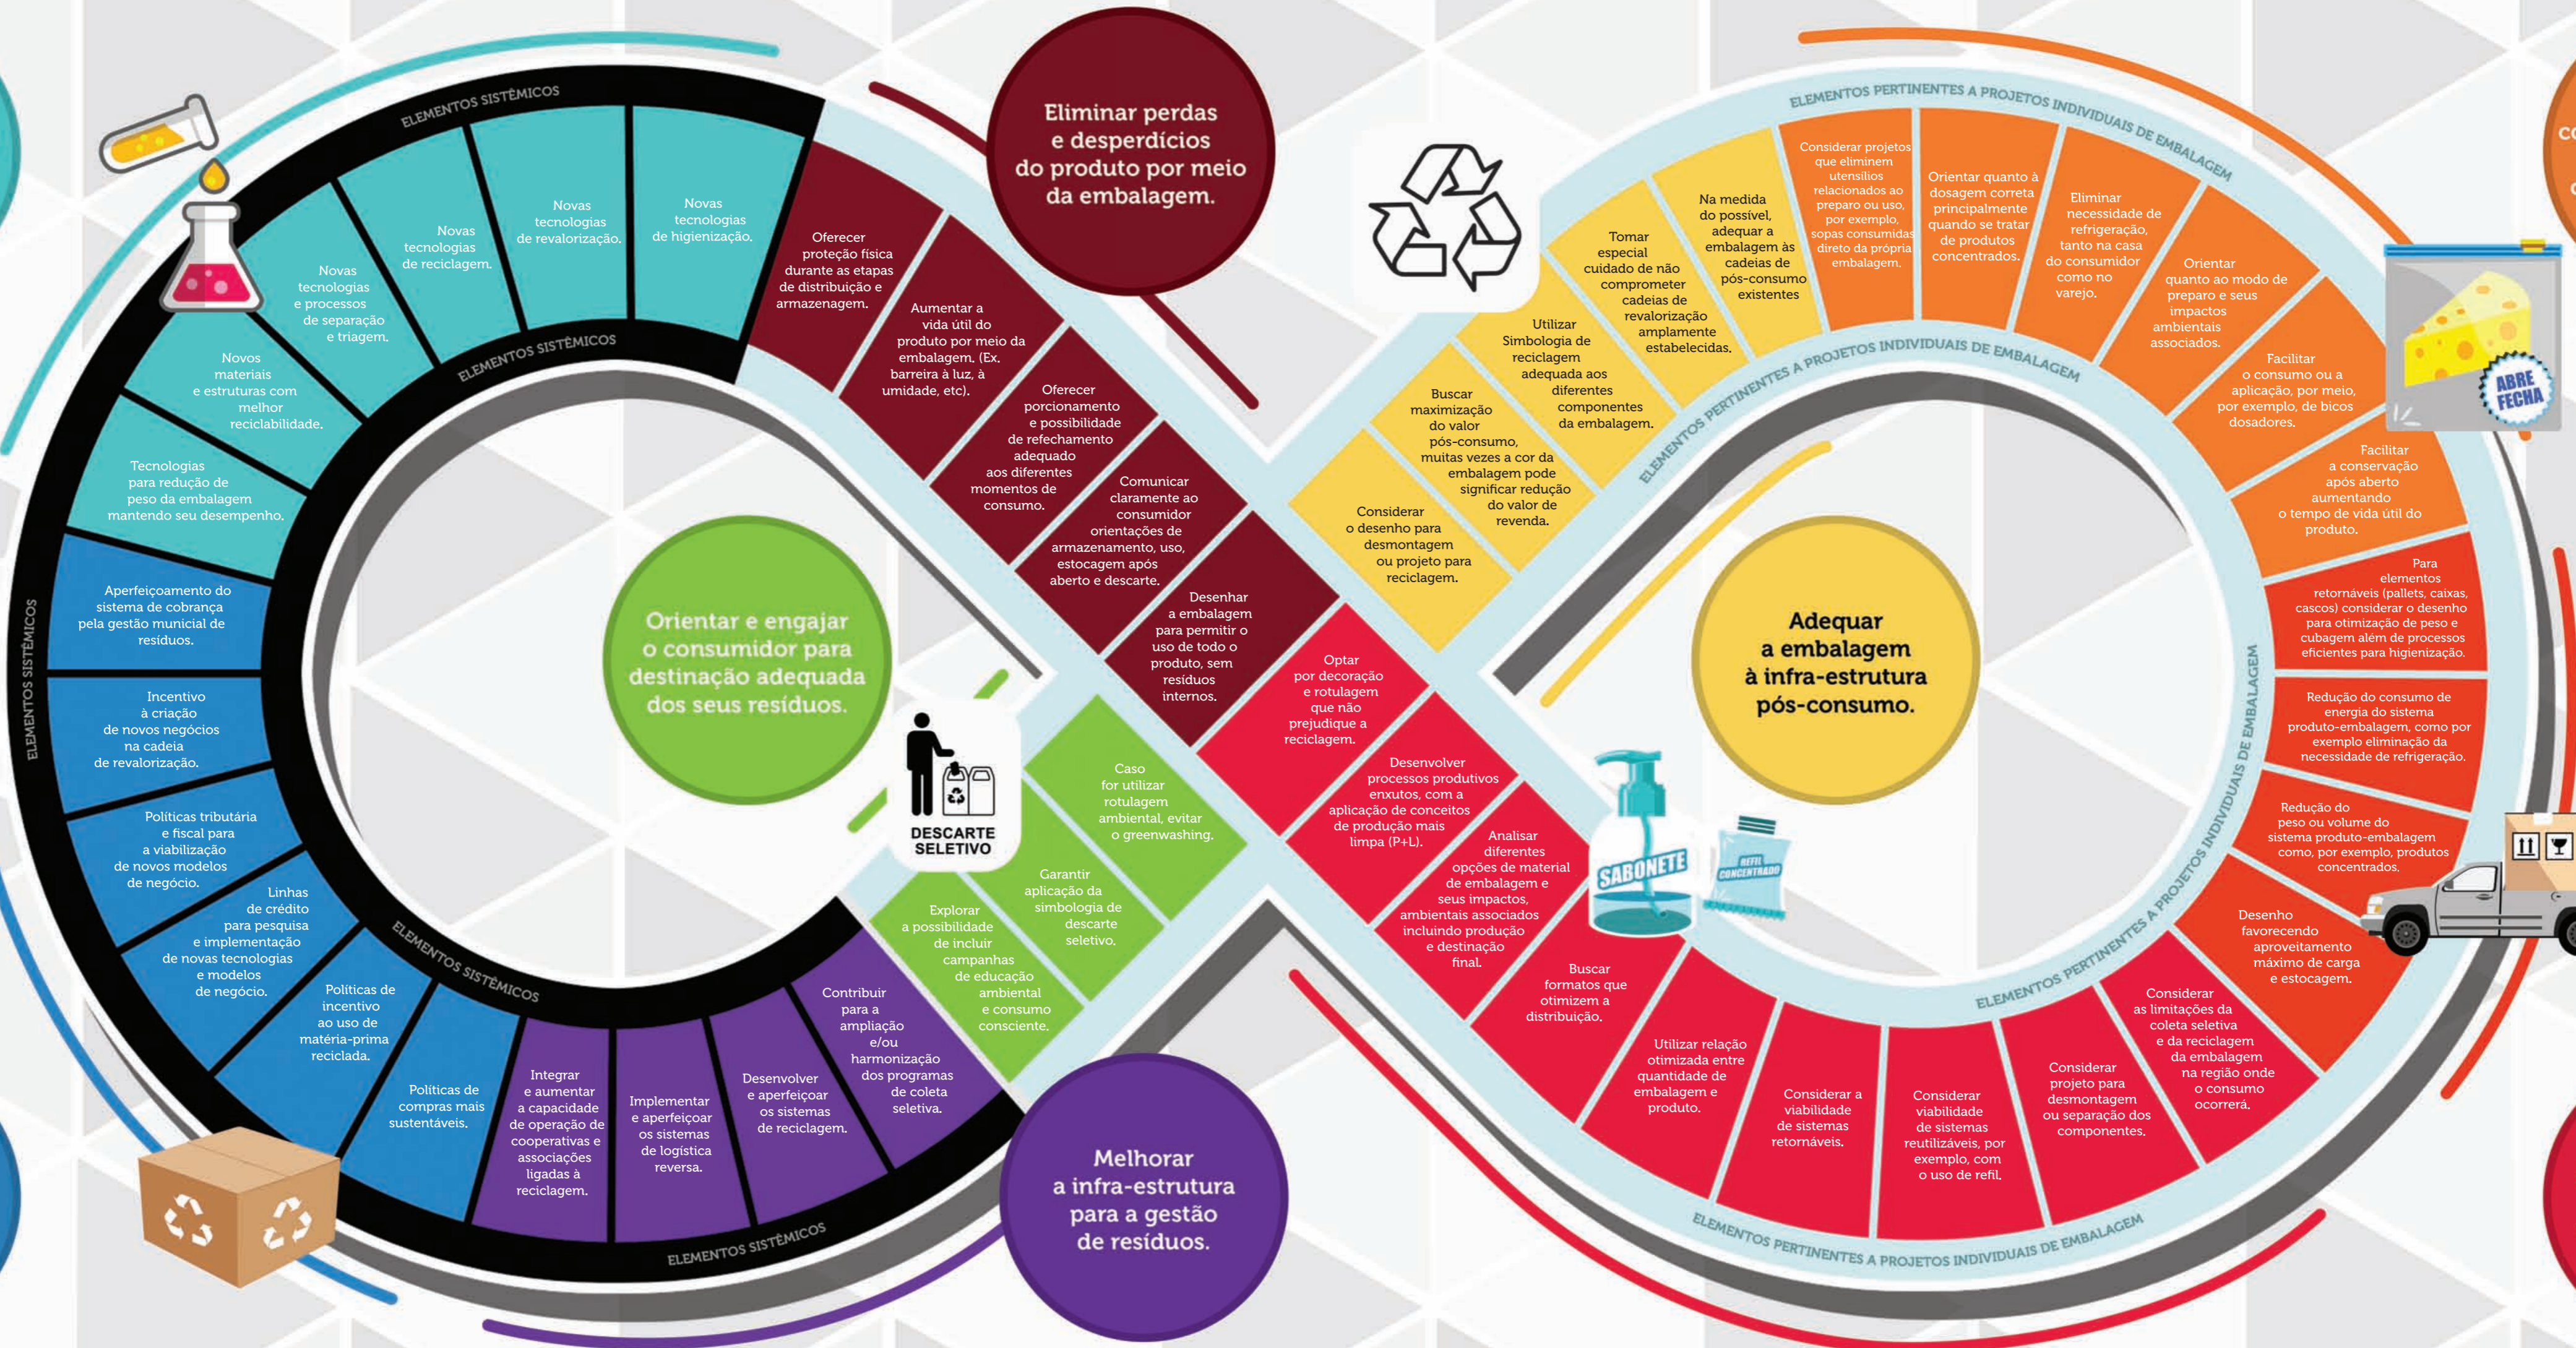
ELEMENTOS SISTÊMICOS

Novas tecnologias de higienização.

Novas tecnologias de revalorização.

Novas tecnologias de reciclagem.

Novas tecnologias e processos de separação e triagem.

Novos materiais e estruturas com melhor reciclabilidade.

Tecnologias para redução de peso da embalagem mantendo seu desempenho.

ELEMENTOS SISTÊMICOS

ELEMENTOS SISTÊMICOS

Aperfeiçoamento do sistema de cobrança pela gestão municial de resíduos.

Incentivo à criação de novos negócios na cadeia de revalorização.

Políticas tributária e fiscal para a viabilização de novos modelos de negócio.

Linhas de crédito para pesquisa e implementação de novas tecnologias e modelos de negócio.

Políticas de incentivo ao uso de matéria-prima reciclada.

Políticas de compras mais sustentáveis.

ELEMENTOS SISTÊMICOS

Integrar e aumentar a capacidade de operação de cooperativas e associações ligadas à reciclagem.

Implementar e aperfeiçoar os sistemas de logística reversa.

Desenvolver e aperfeiçoar os sistemas de reciclagem.

Contribuir para a ampliação e/ou harmonização dos programas de coleta seletiva.

ELEMENTOS SISTÊMICOS

Melhorar a infra-estrutura para a gestão de resíduos.

Orientar e engajar o consumidor para destinação adequada dos seus resíduos.

DESCARTE SELETIVO

Explorar a possibilidade de incluir campanhas de educação ambiental e consumo consciente.

Garantir aplicação da simbologia de descarte seletivo.

Caso for utilizar rotulagem ambiental, evitar o greenwashing.

Eliminar perdas e desperdícios do produto por meio da embalagem.

Oferecer proteção física durante as etapas de distribuição e armazenagem.

Aumentar a vida útil do produto por meio da embalagem. (Ex. barreira à luz, à umidade, etc).

Oferecer porcionamento e possibilidade de refechamento adequado aos diferentes momentos de consumo.

Comunicar claramente ao consumidor orientações de armazenamento, uso, estocagem após aberto e descarte.

Desenhar a embalagem para permitir o uso de todo o produto, sem resíduos internos.

Optar por decoração e rotulagem que não prejudique a reciclagem.

Desenvolver processos produtivos enxutos, com a aplicação de conceitos de produção mais limpa (P+L).

Analisar diferentes opções de material de embalagem e seus impactos ambientais associados incluindo produção e destinação final.

Buscar formatos que otimizem a distribuição.

SABONETE

REFIL CONCENTRADO

Utilizar relação otimizada entre quantidade de embalagem e produto.

Considerar a viabilidade de sistemas retornáveis.

Considerar viabilidade de sistemas reutilizáveis, por exemplo, com o uso de refil.

Considerar projeto para desmontagem ou separação dos componentes.

Considerar as limitações da coleta seletiva e da reciclagem da embalagem na região onde o consumo ocorrerá.

ELEMENTOS PERTINENTES A PROJETOS INDIVIDUAIS DE EMBALAGEM

ELEMENTOS PERTINENTES A PROJETOS INDIVIDUAIS DE EMBALAGEM

Considerar o desenho para desmontagem ou projeto para reciclagem.

Buscar maximização do valor pós-consumo, muitas vezes a cor da embalagem pode significar redução do valor de revenda.

Utilizar Simbologia de reciclagem adequada aos diferentes componentes da embalagem.

Tomar especial cuidado de não comprometer cadeias de revalorização amplamente estabelecidas.

Na medida do possível, adequar a embalagem às cadeias de pós-consumo existentes

Considerar projetos que eliminem utensílios relacionados ao preparo ou uso, por exemplo, sopas consumidas direto da própria embalagem.

Orientar quanto à dosagem correta principalmente quando se tratar de produtos concentrados.

Eliminar necessidade de refrigeração, tanto na casa do consumidor como no varejo.

Orientar quanto ao modo de preparo e seus impactos ambientais associados.

Facilitar o consumo ou a aplicação, por meio, por exemplo, de bicos dosadores.

Facilitar a conservação após aberto aumentando o tempo de vida útil do produto.

Para elementos retornáveis (pallets, caixas, cascos) considerar o desenho para otimização de peso e cubagem além de processos eficientes para higienização.

Redução do consumo de energia do sistema produto-embalagem, como por exemplo eliminação da necessidade de refrigeração.

Redução do peso ou volume do sistema produto-embalagem como, por exemplo, produtos concentrados.

Desenho favorecendo aproveitamento máximo de carga e estocagem.

ELEMENTOS PERTINENTES A PROJETOS INDIVIDUAIS DE EMBALAGEM

ELEMENTOS PERTINENTES A PROJETOS INDIVIDUAIS DE EMBALAGEM

Adequar a embalagem à infra-estrutura pós-consumo.

ABRE FECHA

CO